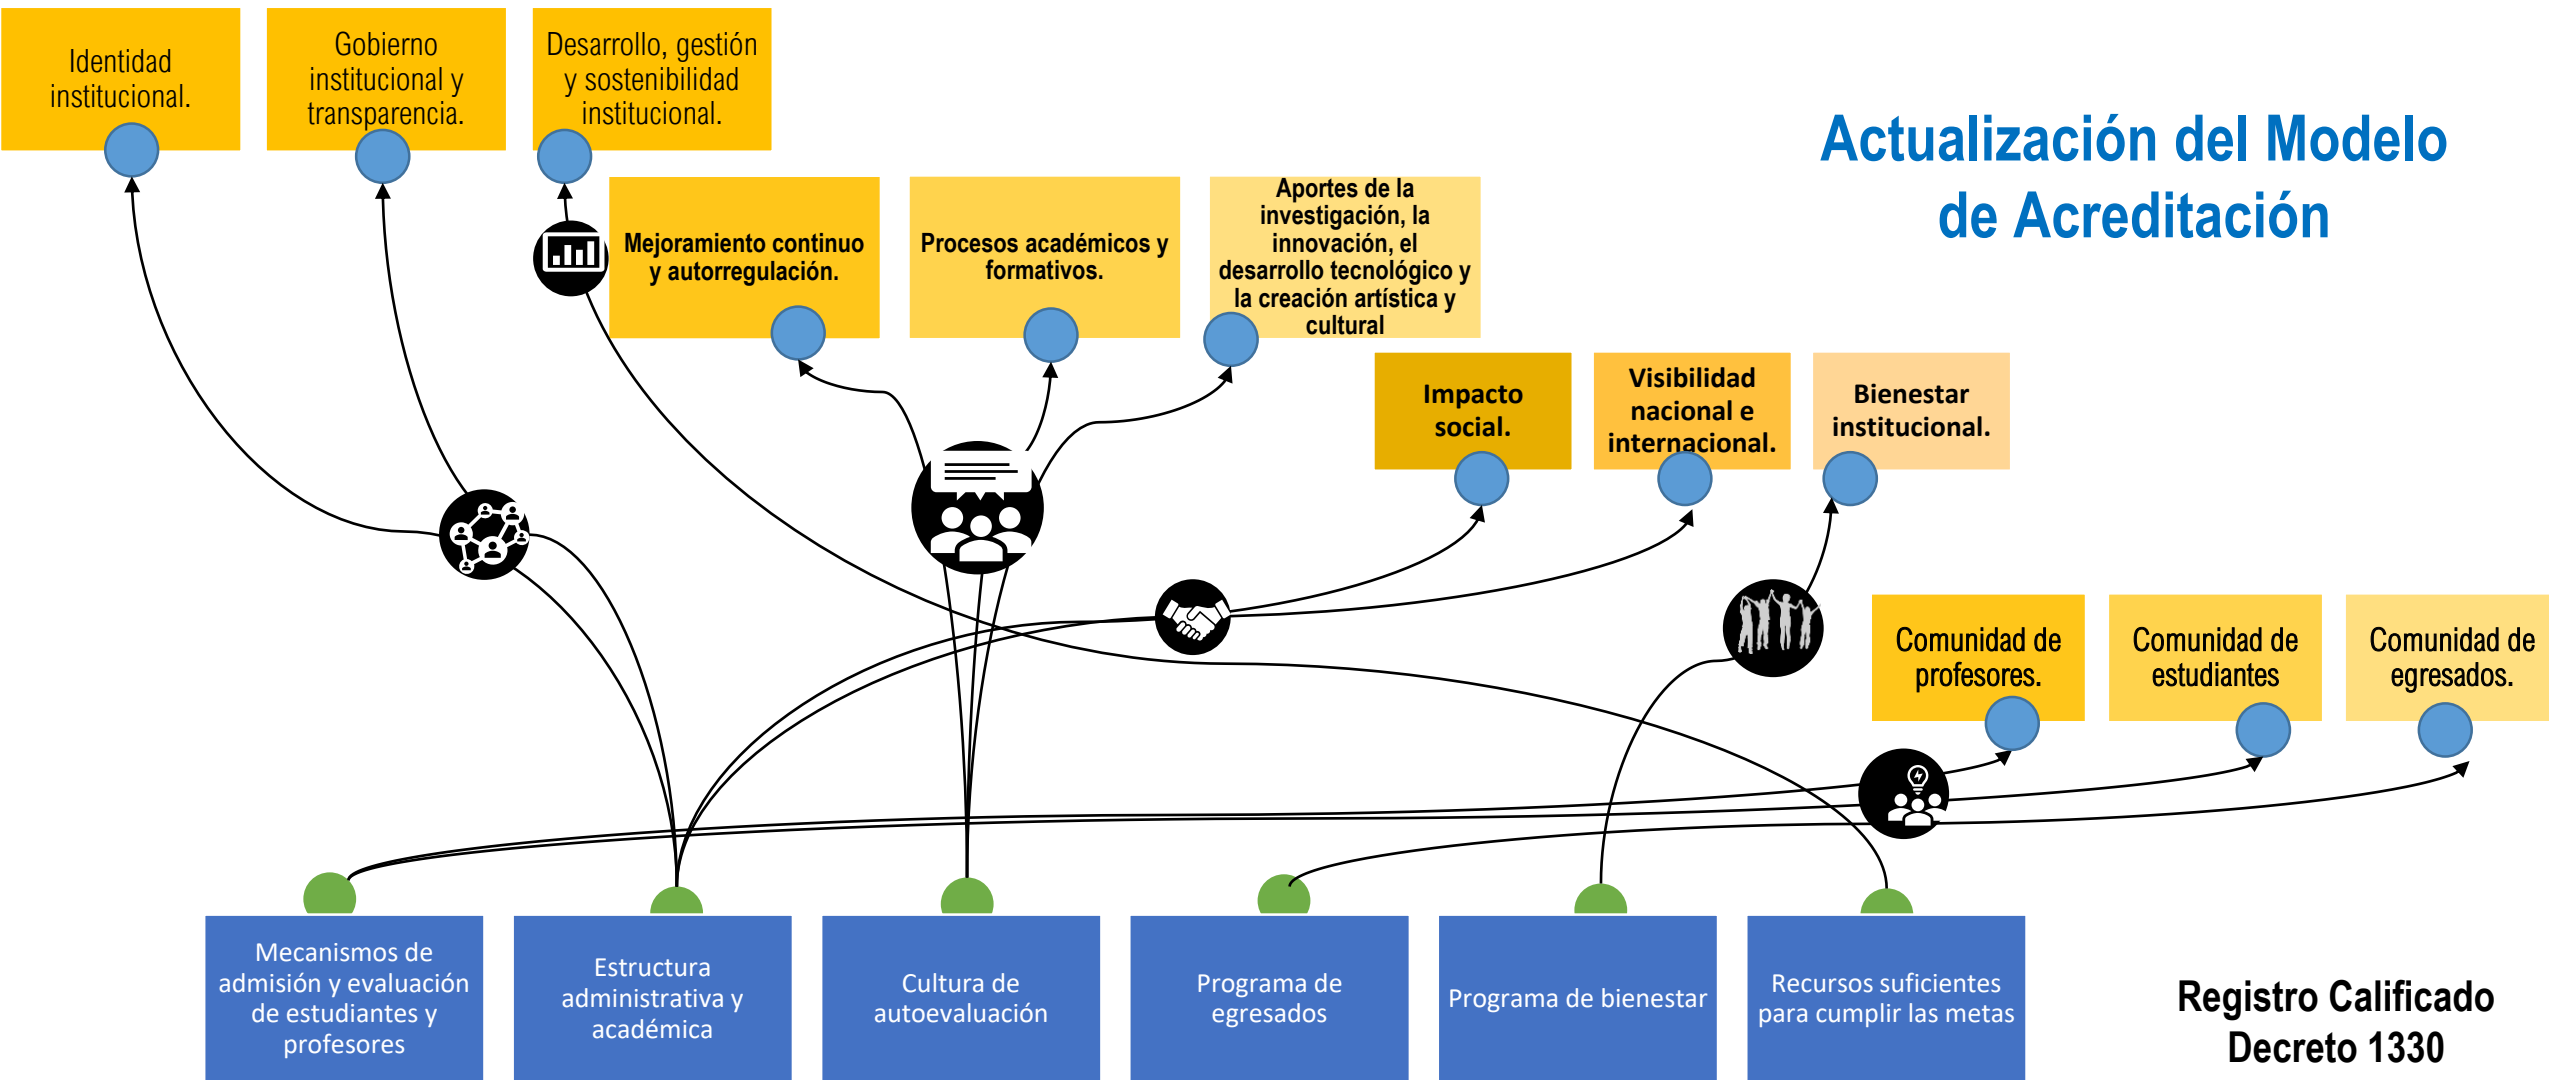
Identidad institucional.

Gobierno institucional y transparencia.

Desarrollo, gestión y sostenibilidad institucional.

Actualización del Modelo de Acreditación

Mejoramiento continuo y autorregulación.

Procesos académicos y formativos.

Aportes de la investigación, la innovación, el desarrollo tecnológico y la creación artística y cultural

Impacto social.

Visibilidad nacional e internacional.

Bienestar institucional.

Comunidad de profesores.

Comunidad de estudiantes

Comunidad de egresados.

Mecanismos de admisión y evaluación de estudiantes y profesores

Estructura administrativa y académica

Cultura de autoevaluación

Programa de egresados

Programa de bienestar

Recursos suficientes para cumplir las metas

Registro Calificado Decreto 1330